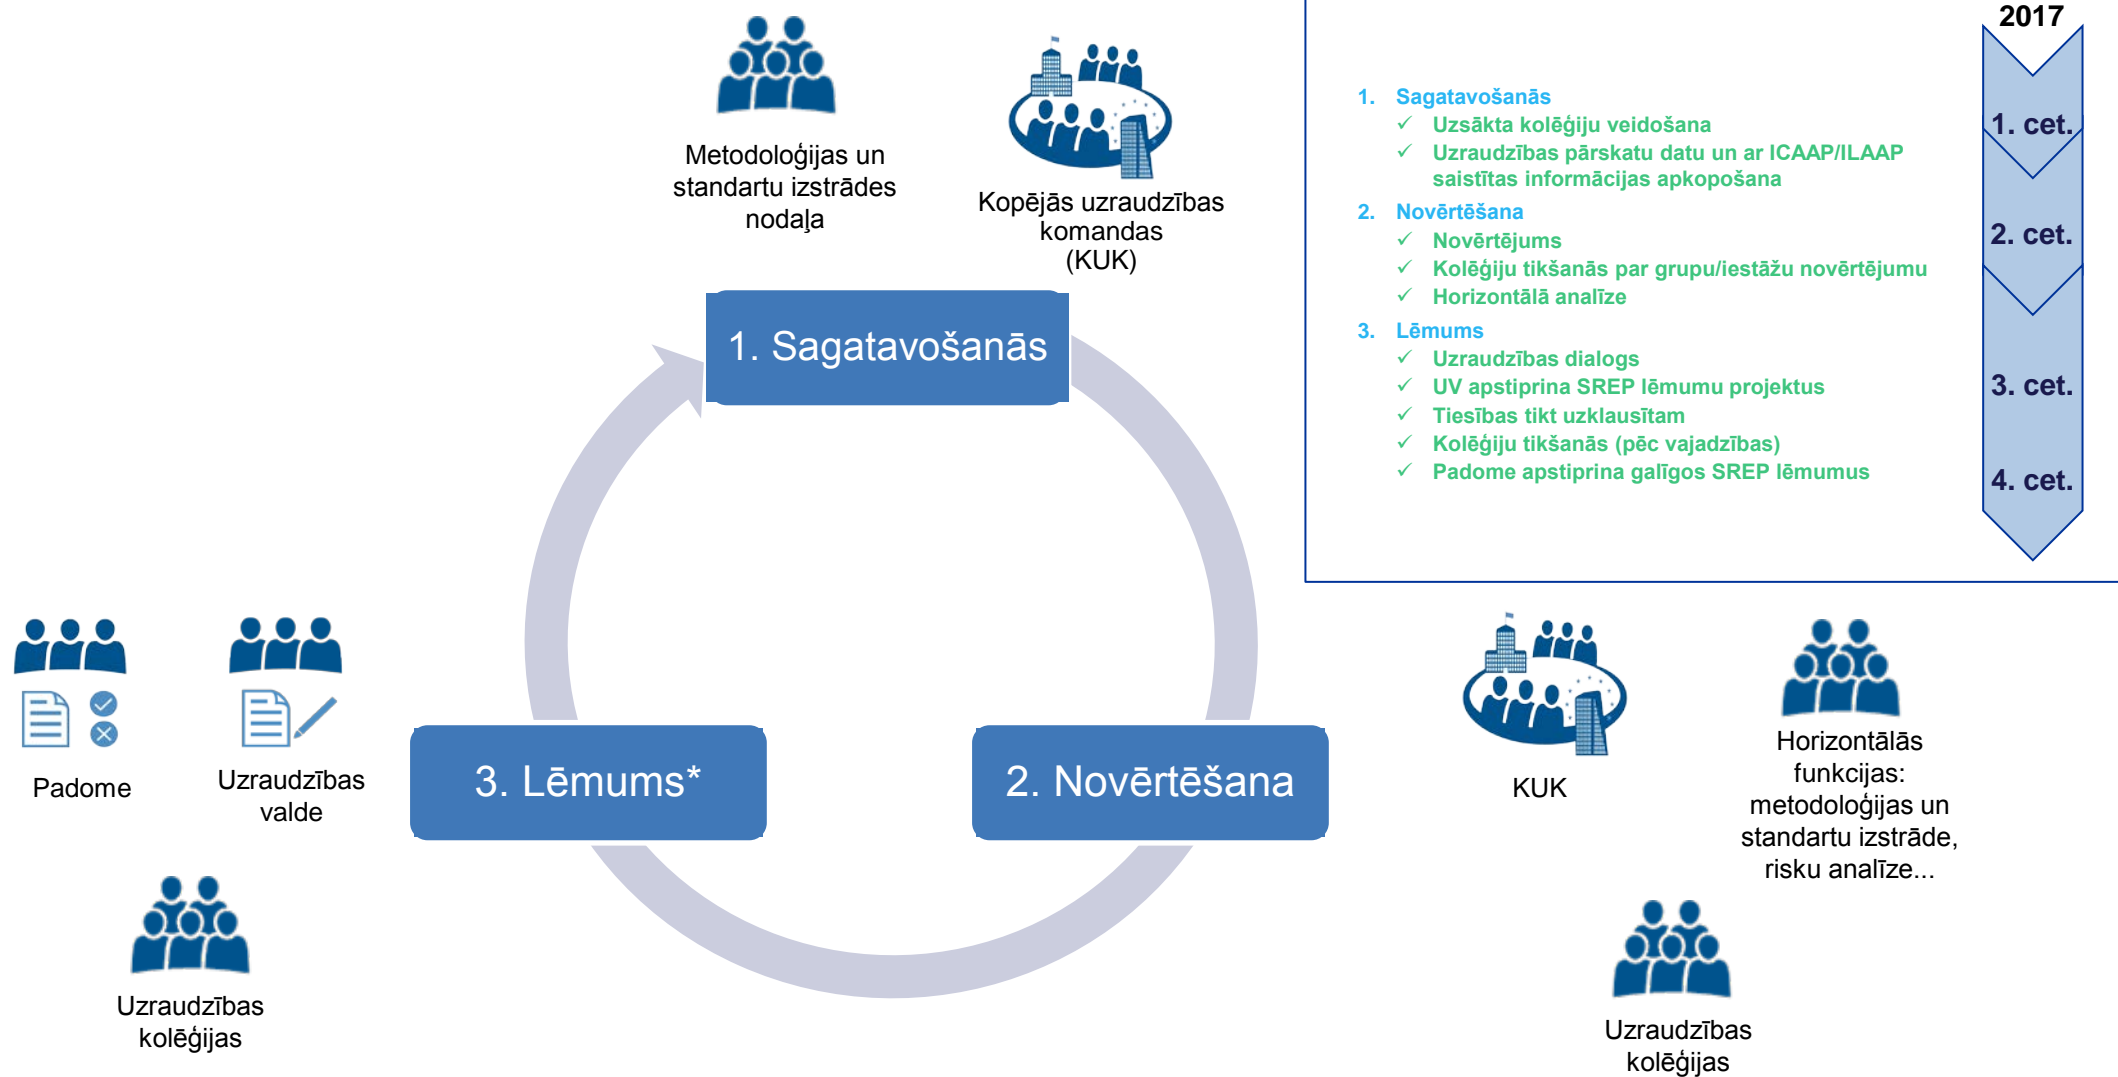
Metodoloģijas un standartu izstrādes nodaļa

Kopējās uzraudzības komandas (KUK)

1. Sagatavošanās
✓ Uzsākta koleģiju veidošana
✓ Uzraudzības pārskatu datu un ar ICAAP/ILAAP saistītas informācijas apkopošana
2. Novērtēšana
✓ Novērtējums
✓ Koleģiju tikšanās par grupu/iestāžu novērtējumu
✓ Horizontālā analīze
3. Lēmums
✓ Uzraudzības dialogs
✓ UV apstiprina SREP lēmumu projektus
✓ Tiesības tikt uzklausītam
✓ Koleģiju tikšanās (pēc vajadzības)
✓ Padome apstiprina galīgos SREP lēmumus

2017
1. cet.
2. cet.
3. cet.
4. cet.

1. Sagatavošanās

Padome

Uzraudzības valde

3. Lēmums*

2. Novērtēšana

KUK

Horizontālās funkcijas: metodoloģijas un standartu izstrāde, risku analīze...

Uzraudzības koleģijas

Uzraudzības koleģijas